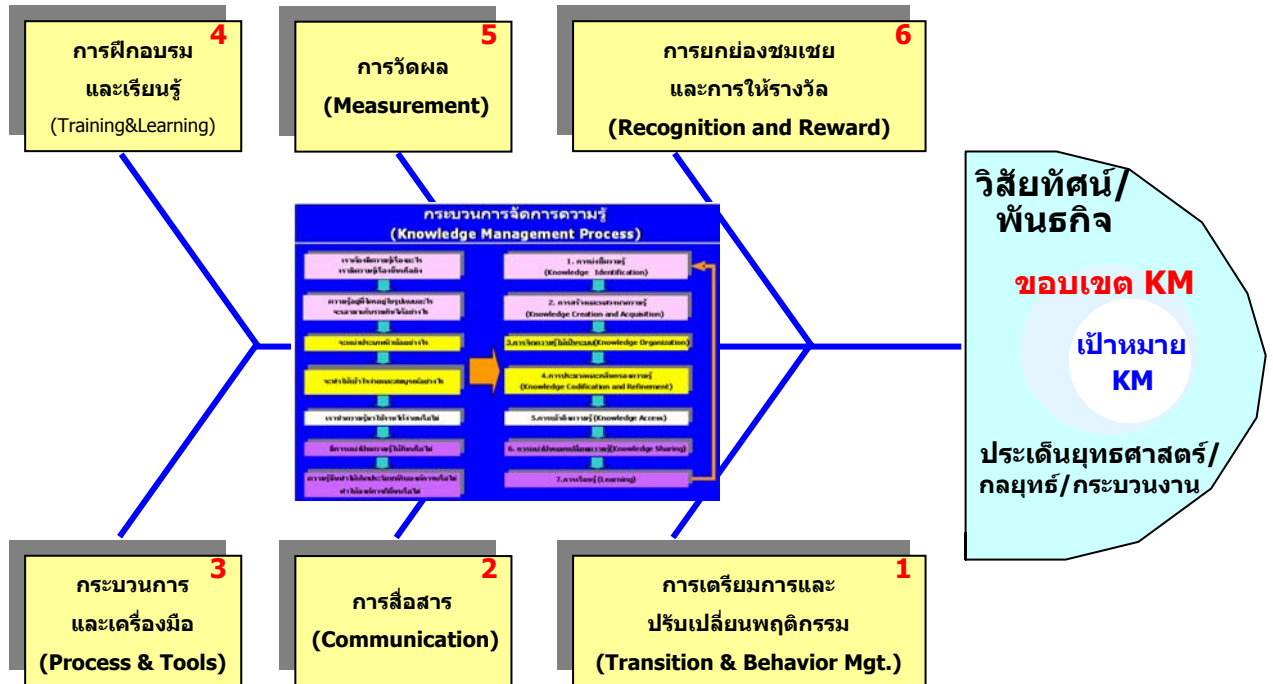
4
การฝึกอบรม
และเรียนรู้
(Training&Learning)

5
การวัดผล
(Measurement)

6
การยกย่องชมเชย
และการให้รางวัล
(Recognition and Reward)

กระบวนการจัดการความรู้
(Knowledge Management Process)

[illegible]
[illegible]
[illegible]
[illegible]
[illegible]
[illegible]
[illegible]

1. การบ่งชี้ความรู้ (Knowledge Identification)
2. การสร้างและแสวงหาความรู้ (Knowledge Creation and Acquisition)
3.การจัดความรู้ให้เป็นระบบ(Knowledge Organization)
4.การประมวลและกลั่นกรองความรู้ (Knowledge Codification and Refinement)
5.การเข้าถึงความรู้ (Knowledge Access)
6. การแบ่งปันแลกเปลี่ยนความรู้(Knowledge Sharing)
7.การเรียนรู้ (Learning)

วิสัยทัศน์/
พันธกิจ

ขอบเขต KM

เป้าหมาย
KM

ประเด็นยุทธศาสตร์/
กลยุทธ์/กระบวนงาน

3
กระบวนการ
และเครื่องมือ
(Process & Tools)

2
การสื่อสาร
(Communication)

1
การเตรียมการและ
ปรับเปลี่ยนพฤติกรรม
(Transition & Behavior Mgt.)